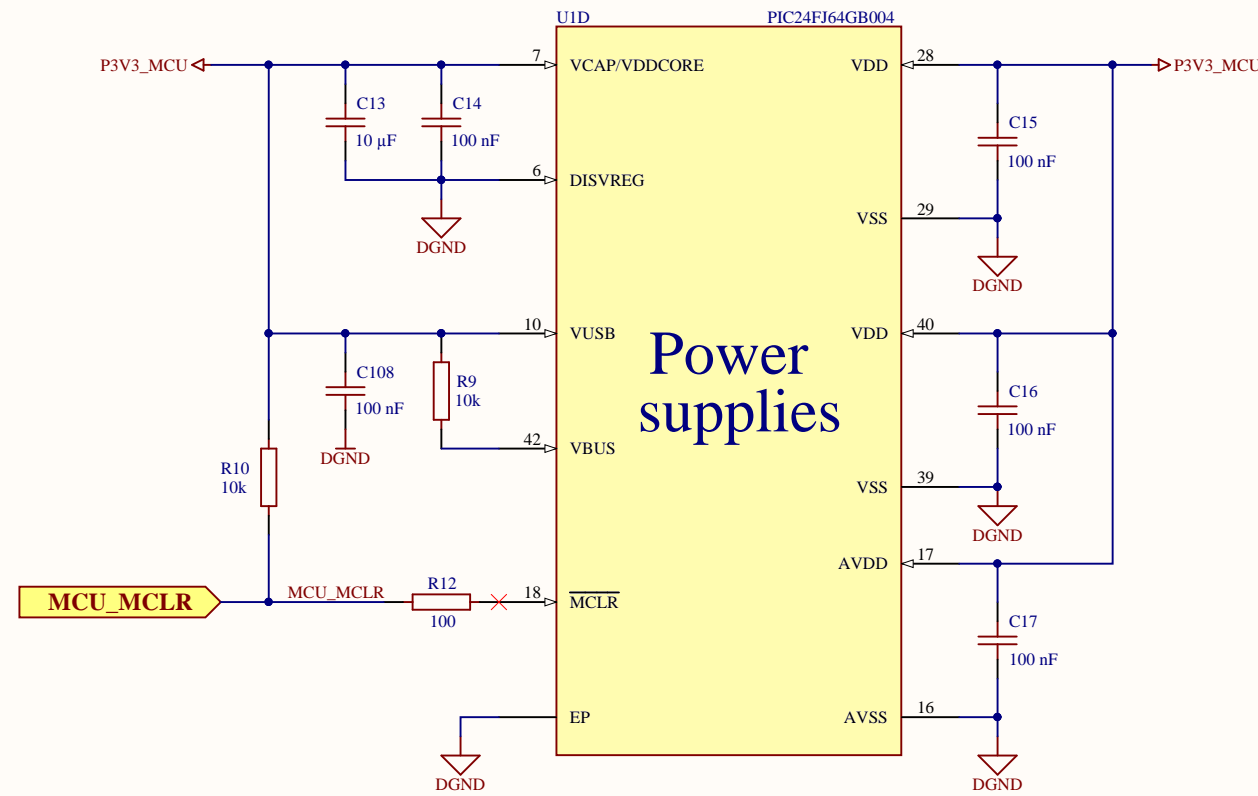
U1D
PIC24FJ64GB004

P3V3_MCU
7 VCAP/VDDCORE
C13
10 µF
C14
100 nF
6 DISVREG
DGND

VDD 28
P3V3_MCU
C15
100 nF
VSS 29
DGND

10 VUSB
C108
100 nF
DGND
R9
10k
42 VBUS

Power supplies

VDD 40
C16
100 nF
VSS 39
DGND

R10
10k

AVDD 17
C17
100 nF

MCU_MCLR
MCU_MCLR
R12
100
18 $\overline{MCLR}$

EP
DGND

AVSS 16
DGND